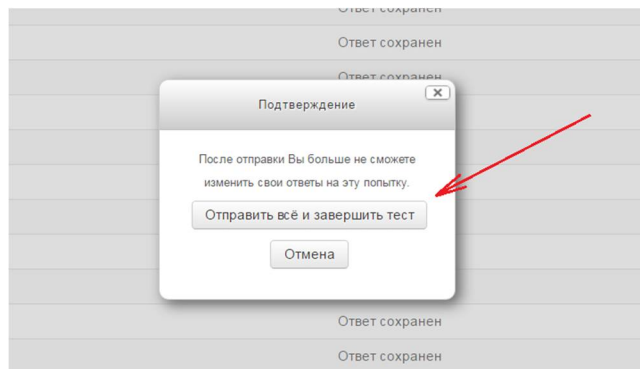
Ответ сохранен
Ответ сохранен
Ответ сохранен

Подтверждение

После отправки Вы больше не сможете изменить свои ответы на эту попытку.

Отправить всё и завершить тест

Отмена

Ответ сохранен
Ответ сохранен